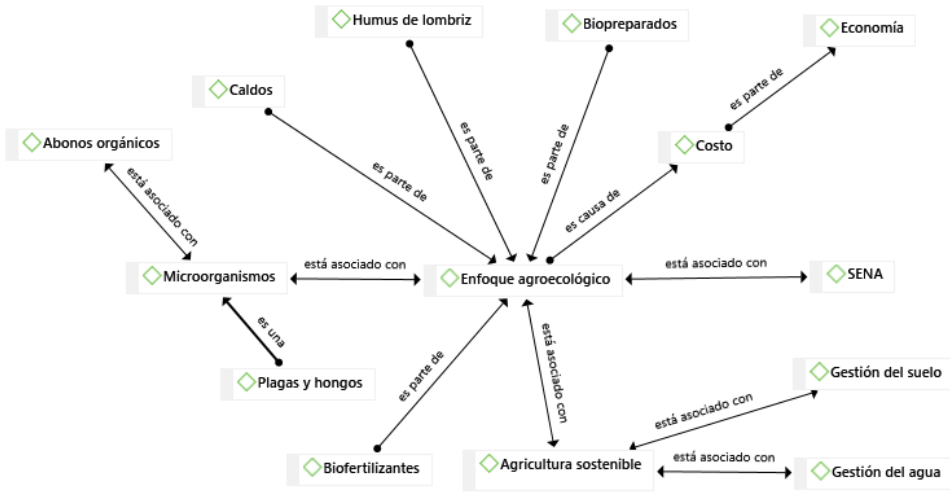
Humus de lombriz

Biopreparados

Economía

Caldos

es parte de

Abonos orgánicos

es parte de

es parte de

Costo

es parte de

está asociado con

es causa de

Microorganismos

está asociado con

Enfoque agroecológico

está asociado con

SENA

es una

Plagas y hongos

es parte de

está asociado con

Gestión del suelo

está asociado con

Biofertilizantes

Agricultura sostenible

está asociado con

Gestión del agua